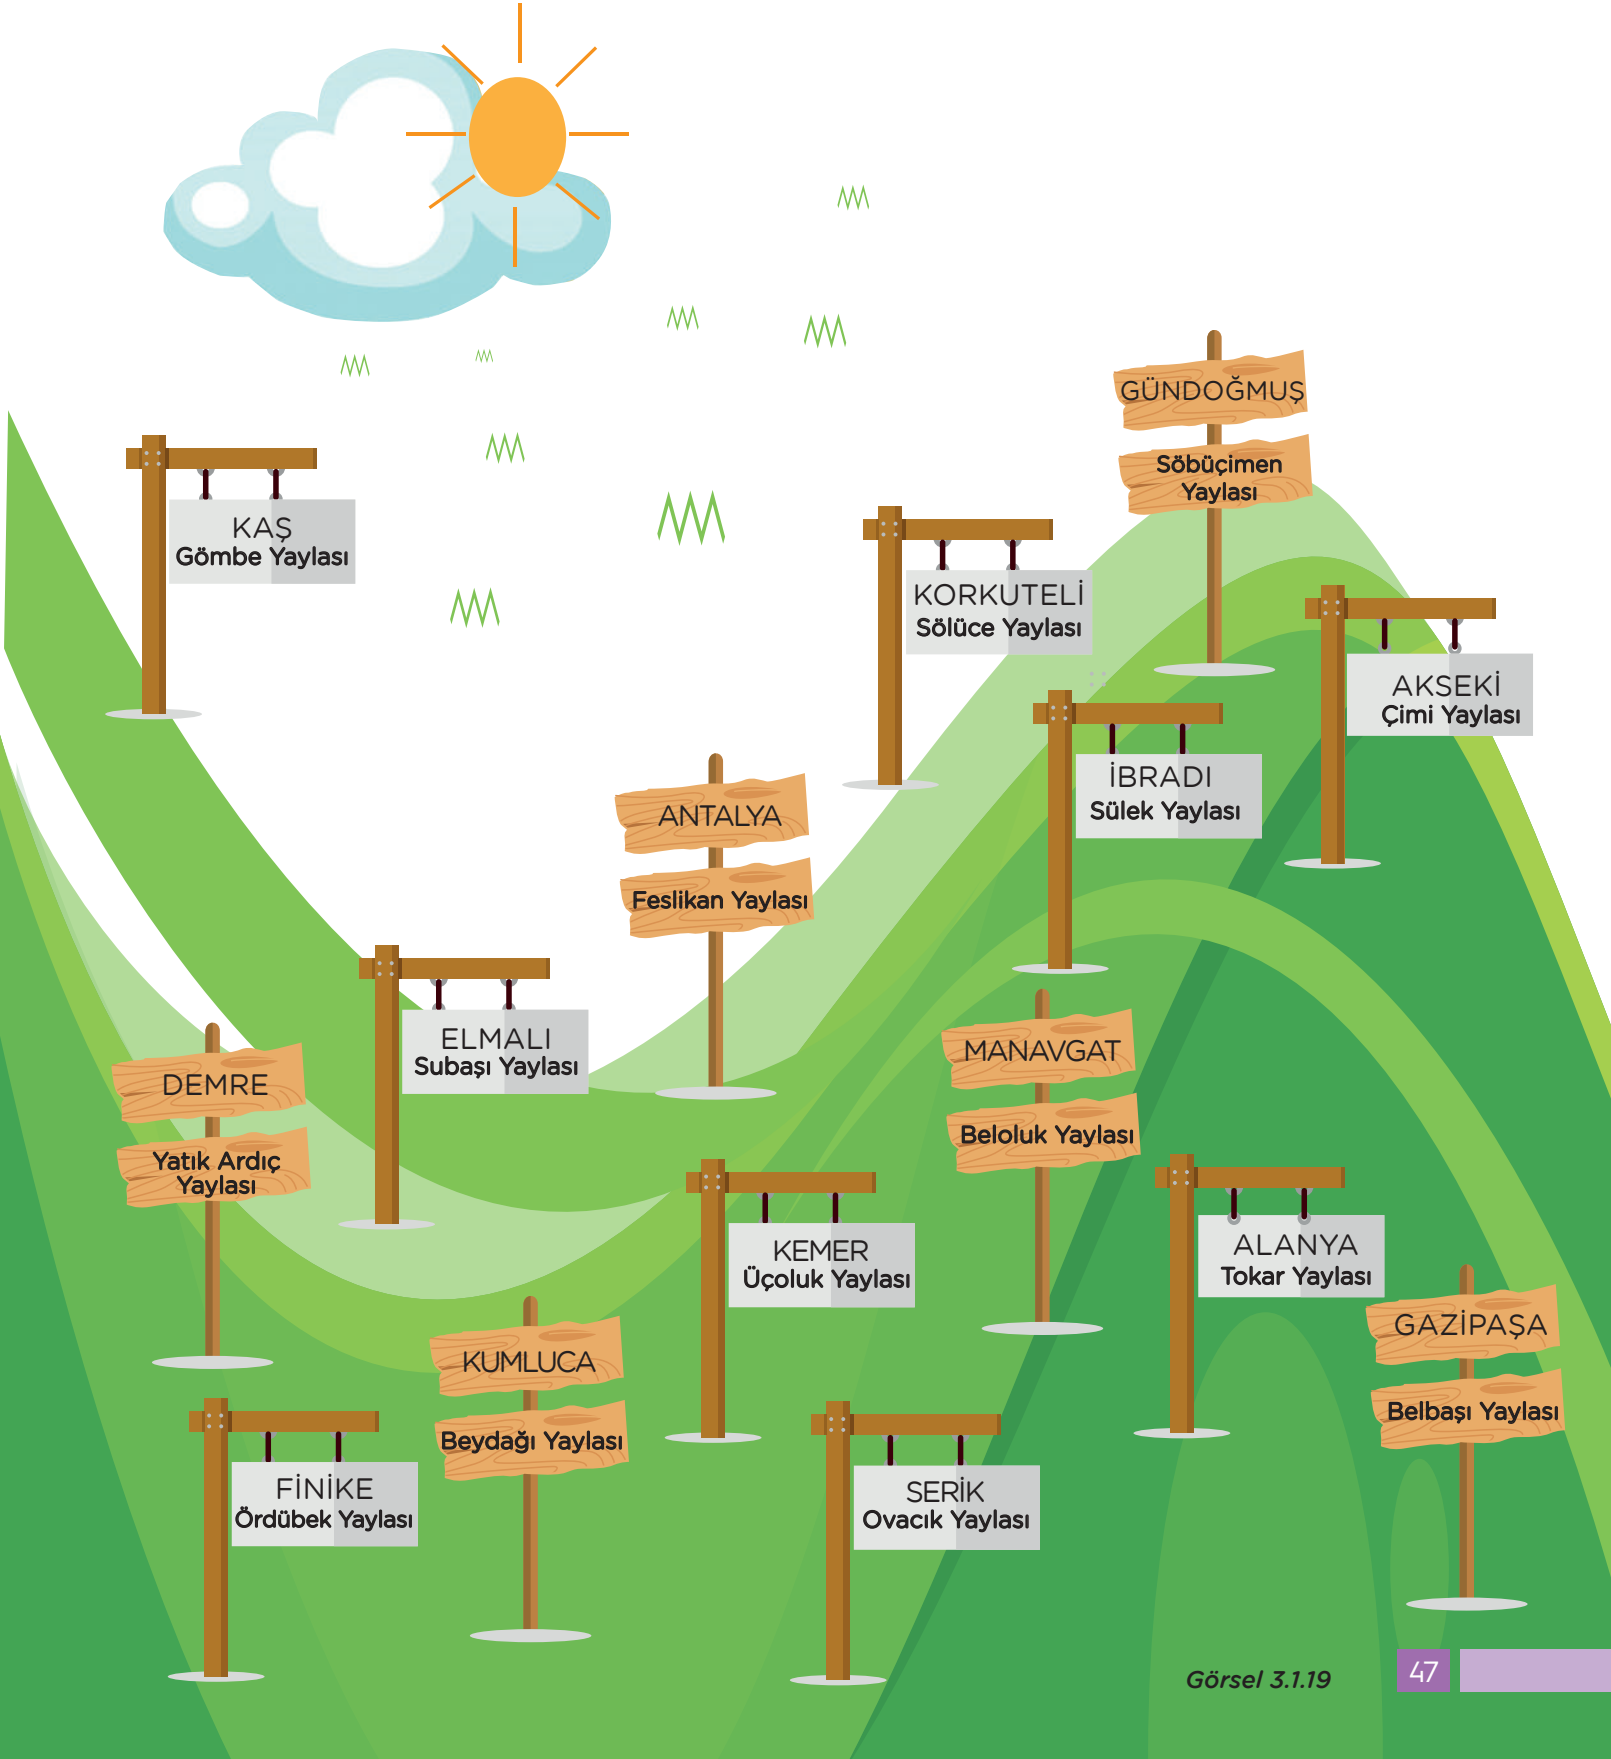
GÜNDOĞMUŞ
Söbüçimen Yaylası

KAŞ
Gömbe Yaylası

KORKUTELİ
Sölüce Yaylası

AKSEKİ
Çimi Yaylası

İBRADI
Sülek Yaylası

ANTALYA
Feslikan Yaylası

ELMALI
Subaşı Yaylası

DEMRE
Yatık Ardıç Yaylası

MANAVGAT
Beloluk Yaylası

KEMER
Üçoluk Yaylası

ALANYA
Tokar Yaylası

KUMLUCA
Beydağı Yaylası

GAZİPAŞA
Belbaşı Yaylası

FİNİKE
Ördübek Yaylası

SERİK
Ovacık Yaylası

Görsel 3.1.19

47